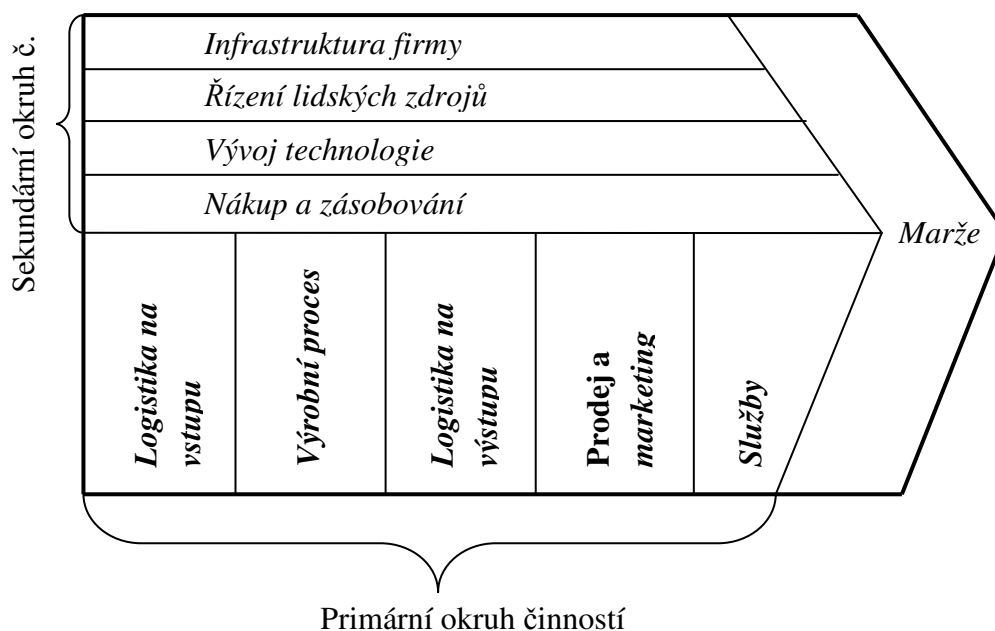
Sekundární okruh č.

Infrastruktura firmy

Řízení lidských zdrojů

Vývoj technologie

Nákup a zásobování

Marže

Logistika na vstupu

Výrobní proces

Logistika na výstupu

Prodej a marketing

Služby

Primární okruh činností